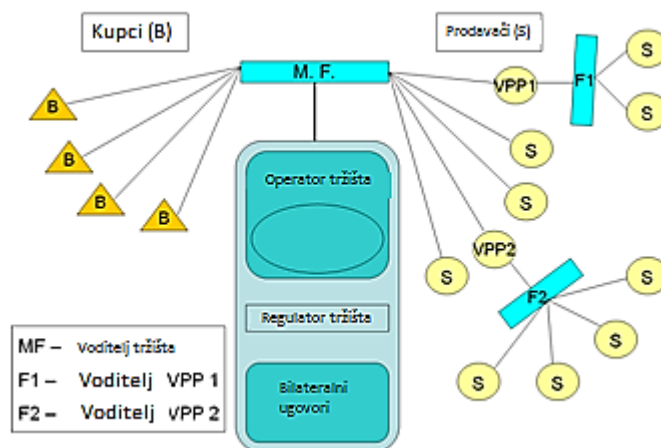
Kupci (B)

Prodavači (S)

M. F.

B

B

B

B

VPP1

F1

S

S

S

S

Operator tržišta

Regulator tržišta

Bilateralni ugovori

VPP2

S

F2

S

S

S

S

MF – Voditelj tržišta
F1 – Voditelj VPP 1
F2 – Voditelj VPP 2